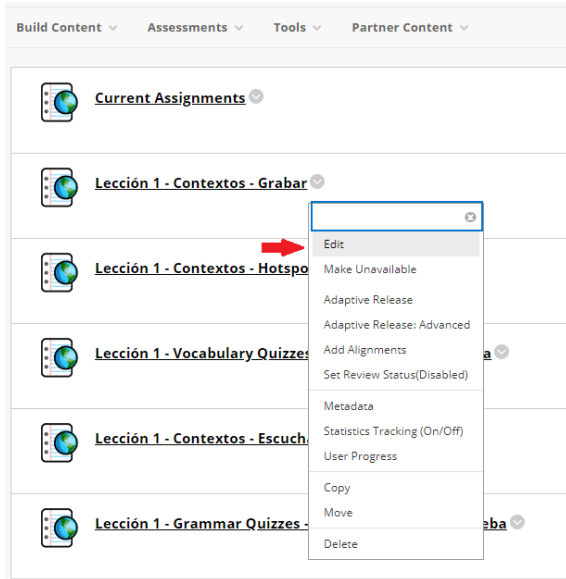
Build Content Assessments Tools Partner Content

Current Assignments

Lección 1 - Contextos - Grabar

Edit
Make Unavailable
Adaptive Release
Adaptive Release: Advanced
Add Alignments
Set Review Status(Disabled)
Metadata
Statistics Tracking (On/Off)
User Progress
Copy
Move
Delete

Lección 1 - Contextos - Hotspo

Lección 1 - Vocabulary Quizzes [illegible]a

Lección 1 - Contextos - Escucha

Lección 1 - Grammar Quizzes - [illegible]eba